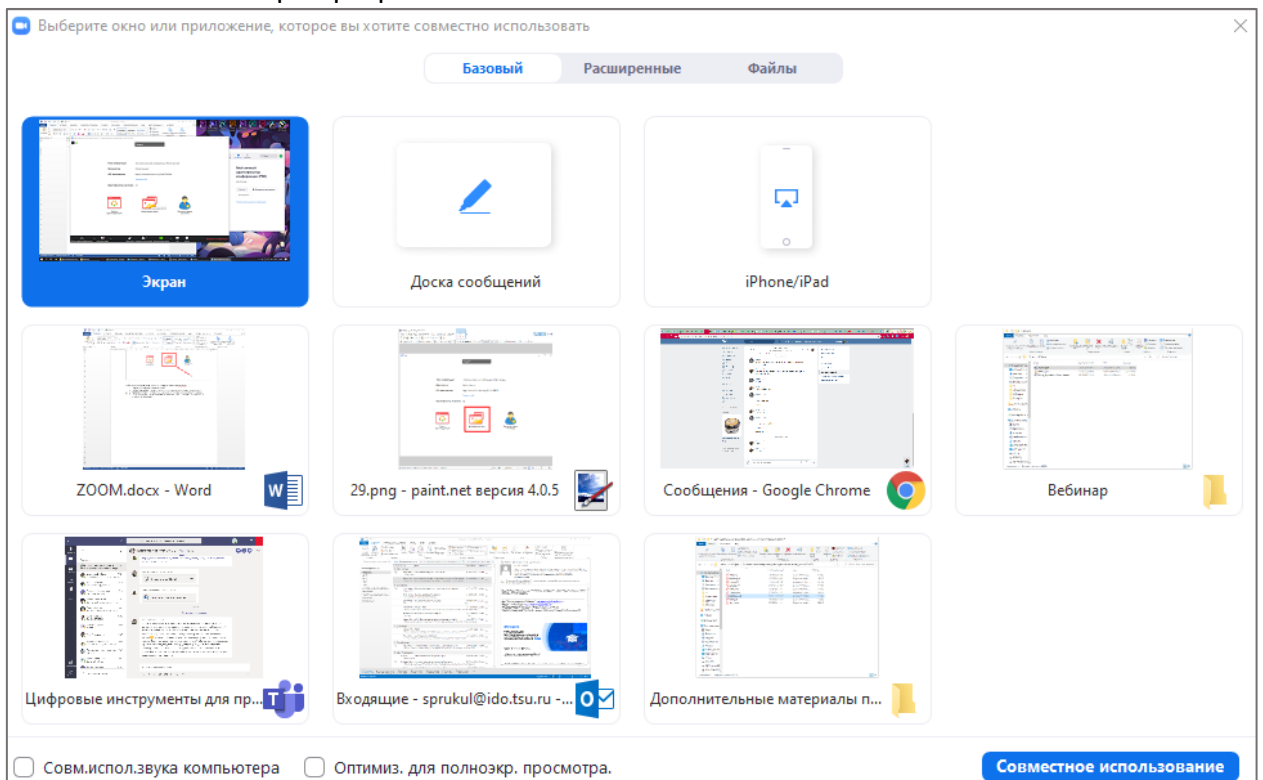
Выберите окно или приложение, которое вы хотите совместно использовать

Базовый Расширенные Файлы

Экран

Доска сообщений

iPhone/iPad

ZOOM.docx - Word

29.png - paint.net версия 4.0.5

Сообщения - Google Chrome

Вебинар

Цифровые инструменты для пр...

Входящие - sprukul@ido.tsu.ru -...

Дополнительные материалы п...

Совм.испол.звука компьютера

Оптимиз. для полноэкр. просмотра.

Совместное использование